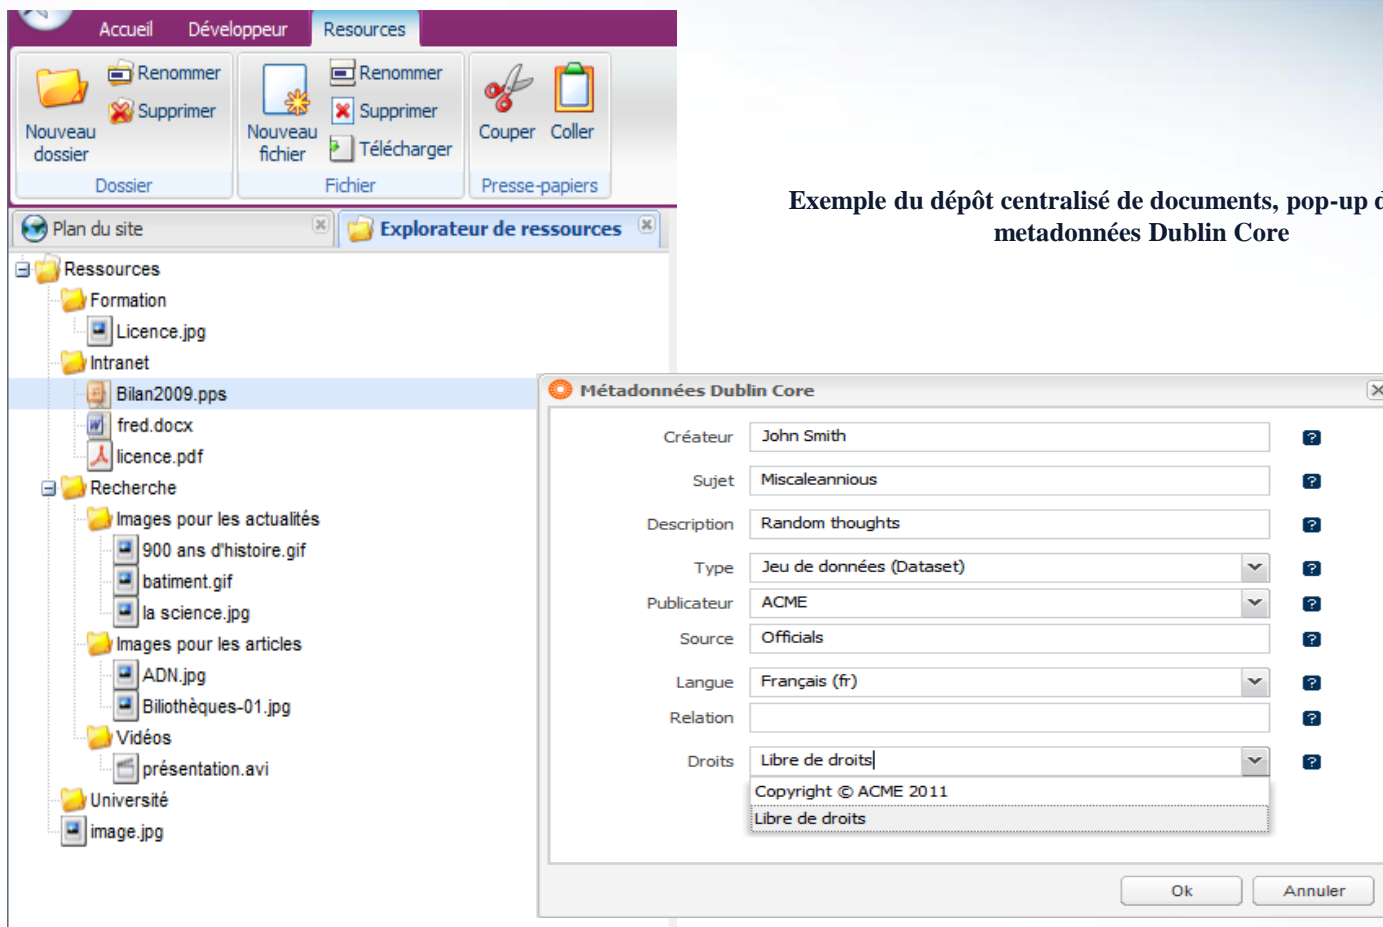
Accueil Développeur Resources

Nouveau dossier
Renommer
Supprimer
Dossier

Nouveau fichier
Renommer
Supprimer
Télécharger
Fichier

Couper Coller
Presse-papiers

Plan du site
Explorateur de ressources

Ressources
Formation
Licence.jpg
Intranet
Bilan2009.pps
fred.docx
licence.pdf
Recherche
Images pour les actualités
900 ans d'histoire.gif
batiment.gif
la science.jpg
Images pour les articles
ADN.jpg
Biliothèques-01.jpg
Vidéos
présentation.avi
Université
image.jpg

Exemple du dépôt centralisé de documents, pop-up d
metadonnées Dublin Core

Métadonnées Dublin Core

| | |
|---|---|
| Créateur | John Smith |
| Sujet | Miscaleannious |
| Description | Random thoughts |
| Type | Jeu de données (Dataset) |
| Publicateur | ACME |
| Source | Officials |
| Langue | Français (fr) |
| Relation | |
| Droits | Libre de droits |

Copyright © ACME 2011
Libre de droits

Ok Annuler